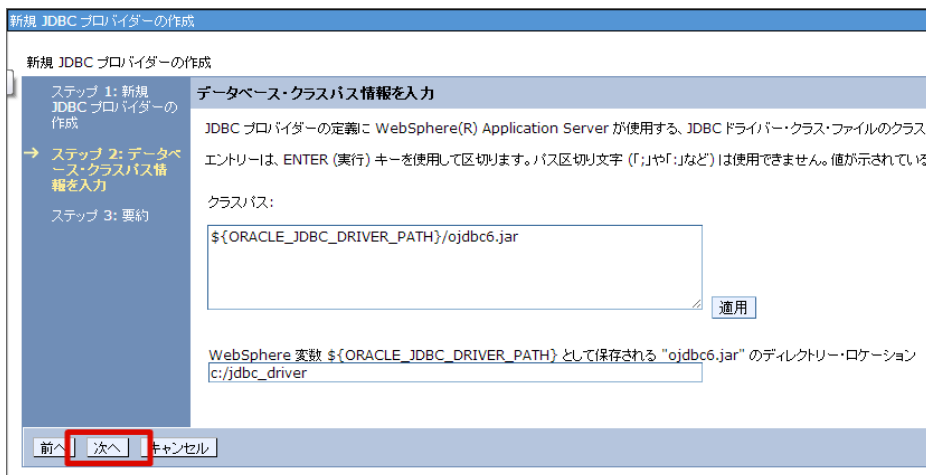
新規 JDBC プロバイダーの作成

新規 JDBC プロバイダーの作成

ステップ 1: 新規 JDBC プロバイダーの作成

→ ステップ 2: データベース・クラスパス情報を入力

ステップ 3: 要約

データベース・クラスパス情報を入力

JDBC プロバイダーの定義に WebSphere(R) Application Server が使用する、JDBC ドライバー・クラス・ファイルのクラス

エントリーは、ENTER (実行) キーを使用して区切ります。パス区切り文字 (「;」や「:」など) は使用できません。値が示されている

クラスパス:

${ORACLE_JDBC_DRIVER_PATH}/ojdbc6.jar

適用

WebSphere 変数 ${ORACLE_JDBC_DRIVER_PATH} として保存される "ojdbc6.jar" のディレクトリー・ロケーション

c:/jdbc_driver

前へ 次へ キャンセル